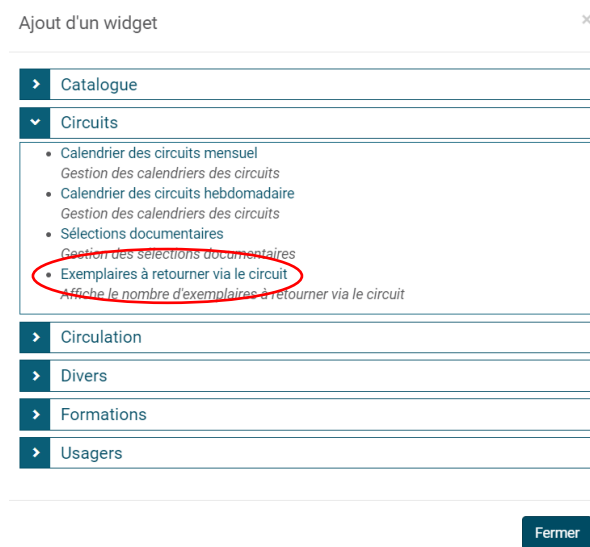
Ajout d'un widget

×

Catalogue

Circuits

- Calendrier des circuits mensuel
Gestion des calendriers des circuits
- Calendrier des circuits hebdomadaire
Gestion des calendriers des circuits
- Sélections documentaires
Gestion des sélections documentaires
- Exemplaires à retourner via le circuit
Affiche le nombre d'exemplaires à retourner via le circuit

Circulation

Divers

Formations

Usagers

Fermer